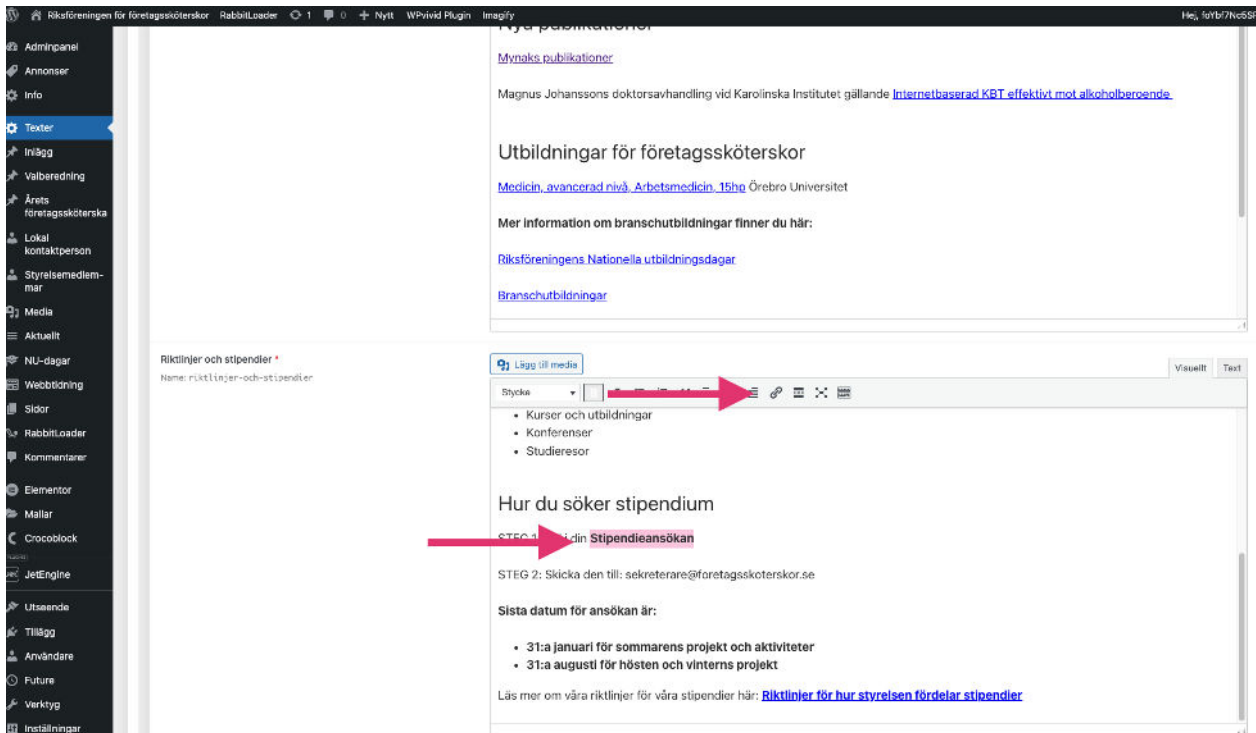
Riksföreningen för företagssköterskor RabbitLoader 1 0 + Nytt WPvivid Plugin Imagify Hej, fdYbf7Nc6S

Adminpanel
Annonser
Info
Texter
Inlägg
Valberedning
Årets företagssköterska
Lokal kontaktperson
Styrelsemedlemmar
Media
Aktuellt
NU-dagar
Webbtidning
Sidor
RabbitLoader
Kommentarer
Elementor
Mallar
Crocoblock
JetEngine
Utseende
Tillägg
Användare
Future
Verktyg
Inställningar

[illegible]

Mynaks publikationer

Magnus Johanssons doktorsavhandling vid Karolinska Institutet gällande Internetbaserad KBT effektivt mot alkoholberoende

Utbildningar för företagssköterskor

Medicin, avancerad nivå, Arbetsmedicin, 15hp Örebro Universitet

Mer information om branschutbildningar finner du här:

Riksföreningens Nationella utbildningsdagar

Branschutbildningar

Riktlinjer och stipendier *
Name: riktlinjer-och-stipendier

Lägg till media

Visuellt Text

Stycke

- Kurser och utbildningar
- Konferenser
- Studieresor

Hur du söker stipendium

STEG 1: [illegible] din Stipendieansökan

STEG 2: Skicka den till: sekreterare@foretagsskoterskor.se

Sista datum för ansökan är:

- 31:a januari för sommarens projekt och aktiviteter
- 31:a augusti för hösten och vinterns projekt

Läs mer om våra riktlinjer för våra stipendier här: Riktlinjer för hur styrelsen fördelar stipendier